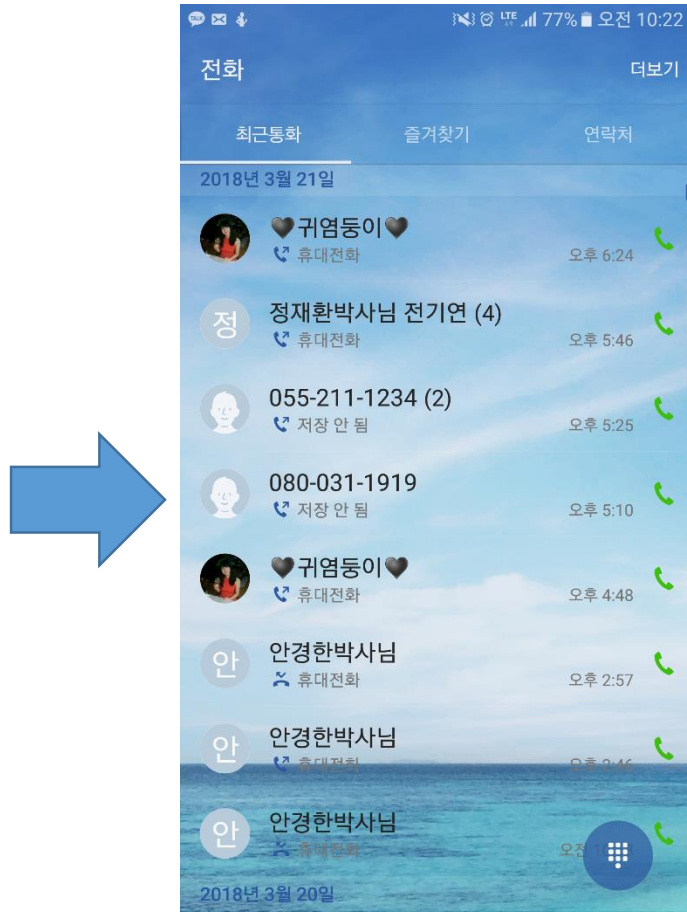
77% 오전 10:22

전화

더보기

최근통화

즐겨찾기

연락처

2018년 3월 21일

🖤귀염둥이🖤
휴대전화
오후 6:24

정
정재환박사님 전기연 (4)
휴대전화
오후 5:46

055-211-1234 (2)
저장 안 됨
오후 5:25

080-031-1919
저장 안 됨
오후 5:10

🖤귀염둥이🖤
휴대전화
오후 4:48

안
안경한박사님
휴대전화
오후 2:57

안
안경한박사님
휴대전화
오후 2:46

안
안경한박사님
휴대전화
오전 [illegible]

2018년 3월 20일